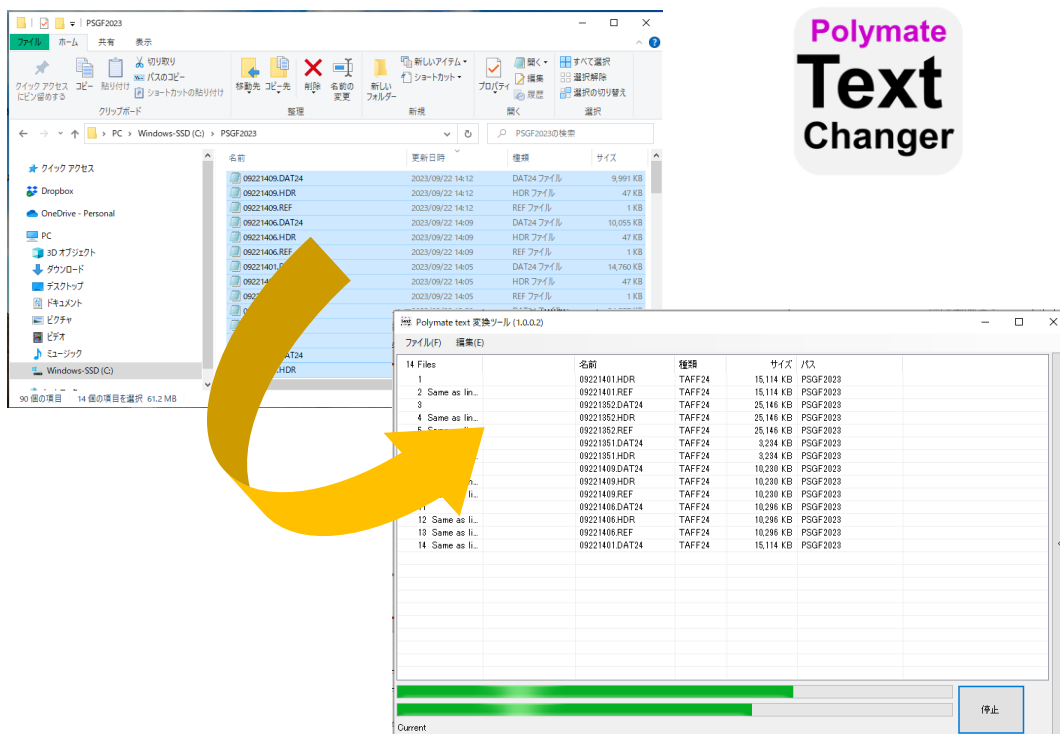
PSGF2023

ファイル ホーム 共有 表示

クイック アクセスにピン留めする コピー 貼り付け 切り取り パスのコピー ショートカットの貼り付け
クリップボード
移動先 コピー先 削除 名前の変更
整理
新しいフォルダー 新しいアイテム ショートカット
新規
プロパティ 開く 編集 履歴
開く
すべて選択 選択解除 選択の切り替え
選択

PC > Windows-SSD (C:) > PSGF2023
PSGF2023の検索

クイック アクセス
Dropbox
OneDrive - Personal
PC
3D オブジェクト
ダウンロード
デスクトップ
ドキュメント
ピクチャ
ビデオ
ミュージック
Windows-SSD (C:)

| 名前 | 更新日時 | 種類 | サイズ |
|---|---|---|---|
| 09221409.DAT24 | 2023/09/22 14:12 | DAT24 ファイル | 9,991 KB |
| 09221409.HDR | 2023/09/22 14:12 | HDR ファイル | 47 KB |
| 09221409.REF | 2023/09/22 14:12 | REF ファイル | 1 KB |
| 09221406.DAT24 | 2023/09/22 14:09 | DAT24 ファイル | 10,055 KB |
| 09221406.HDR | 2023/09/22 14:09 | HDR ファイル | 47 KB |
| 09221406.REF | 2023/09/22 14:09 | REF ファイル | 1 KB |
| 09221401.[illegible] | 2023/09/22 14:05 | DAT24 ファイル | 14,760 KB |
| 0922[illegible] | 2023/09/22 14:05 | HDR ファイル | 47 KB |
| 092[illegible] | 2023/09/22 14:05 | REF ファイル | 1 KB |

90 個の項目 14 個の項目を選択 61.2 MB

Polymate Text Changer

Polymate text 変換ツール (1.0.0.2)
ファイル(F) 編集(E)

| 14 Files | | 名前 | 種類 | サイズ | パス |
|---|---|---|---|---|---|
| 1 | | 09221401.HDR | TAFF24 | 15,114 KB | PSGF2023 |
| 2 Same as lin... | | 09221401.REF | TAFF24 | 15,114 KB | PSGF2023 |
| 3 | | 09221352.DAT24 | TAFF24 | 25,146 KB | PSGF2023 |
| 4 Same as lin... | | 09221352.HDR | TAFF24 | 25,146 KB | PSGF2023 |
| 5 Same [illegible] | | 09221352.REF | TAFF24 | 25,146 KB | PSGF2023 |
| | | 09221351.DAT24 | TAFF24 | 3,234 KB | PSGF2023 |
| | | 09221351.HDR | TAFF24 | 3,234 KB | PSGF2023 |
| | | 09221409.DAT24 | TAFF24 | 10,230 KB | PSGF2023 |
| | | 09221409.HDR | TAFF24 | 10,230 KB | PSGF2023 |
| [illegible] li... | | 09221409.REF | TAFF24 | 10,230 KB | PSGF2023 |
| 11 | | 09221406.DAT24 | TAFF24 | 10,296 KB | PSGF2023 |
| 12 Same as li... | | 09221406.HDR | TAFF24 | 10,296 KB | PSGF2023 |
| 13 Same as li... | | 09221406.REF | TAFF24 | 10,296 KB | PSGF2023 |
| 14 Same as li... | | 09221401.DAT24 | TAFF24 | 15,114 KB | PSGF2023 |

停止
Current